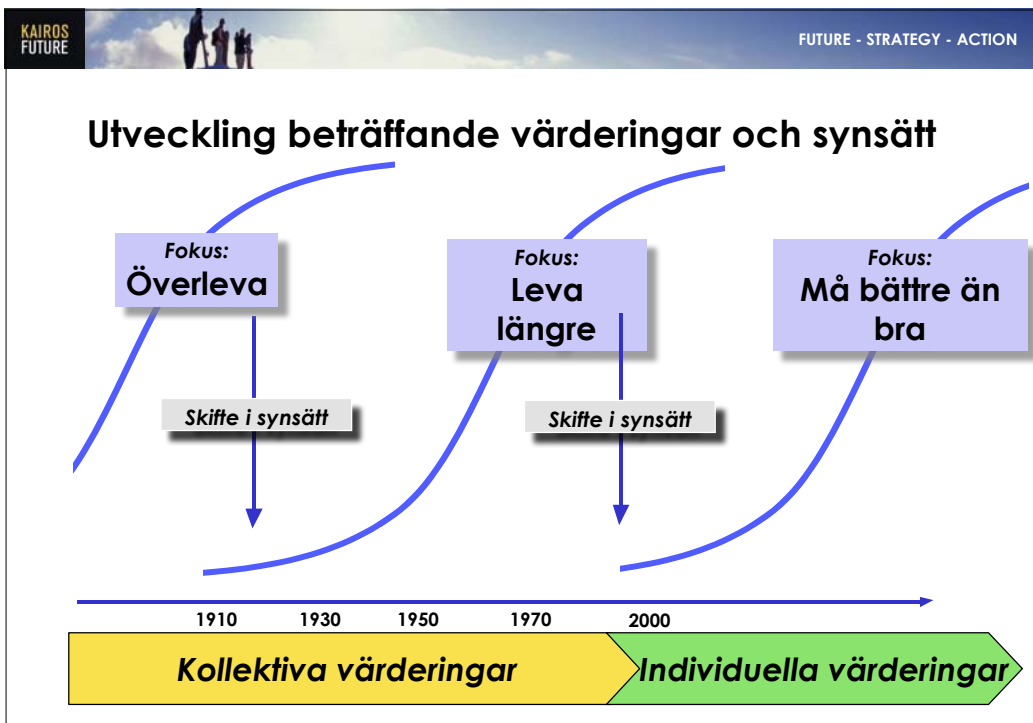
KAIROS FUTURE

FUTURE - STRATEGY - ACTION

Utveckling beträffande värderingar och synsätt

Fokus:
Överleva

Fokus:
Leva längre

Fokus:
Må bättre än bra

Skifte i synsätt

Skifte i synsätt

1910 1930 1950 1970 2000

Kollektiva värderingar

Individuella värderingar